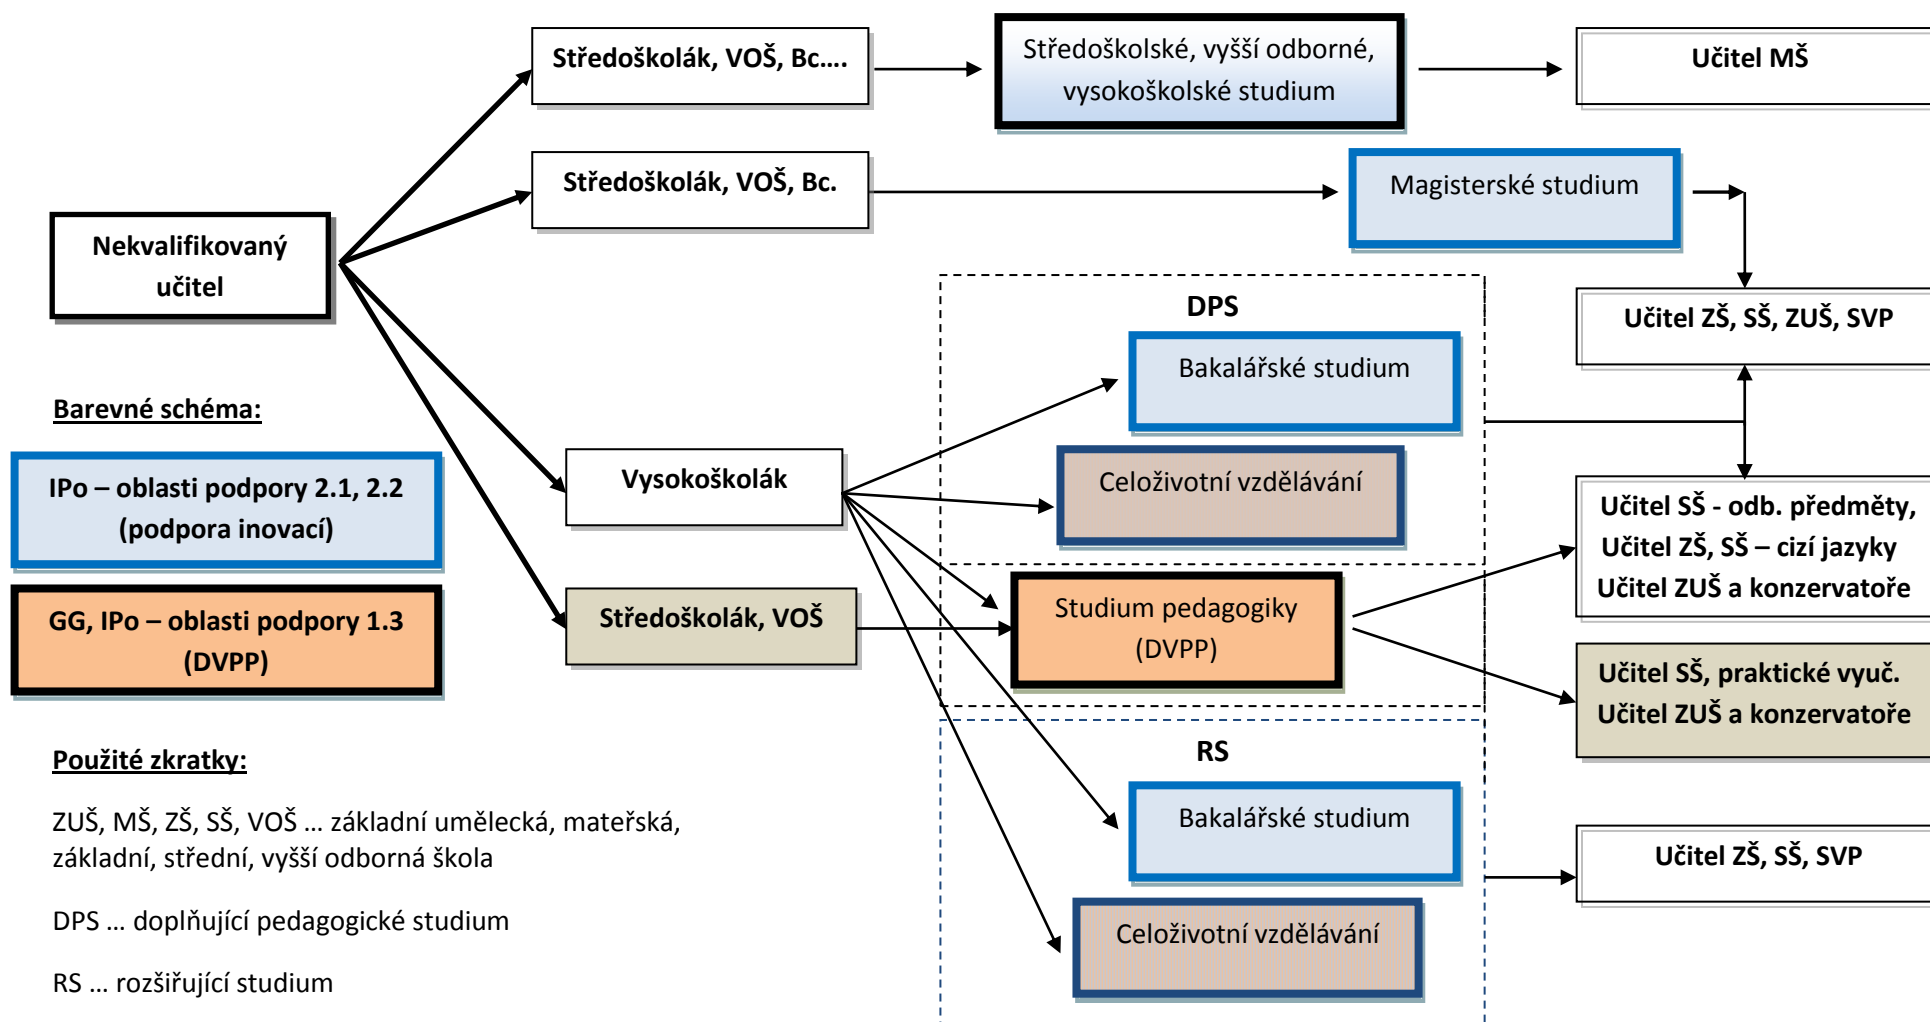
Středoškolák, VOŠ, Bc....

Středoškolské, vyšší odborné, vysokoškolské studium

Učitel MŠ

Středoškolák, VOŠ, Bc.

Magisterské studium

Nekvalifikovaný učitel

Učitel ZŠ, SŠ, ZUŠ, SVP

DPS

Bakalářské studium

Barevné schéma:

IPo – oblasti podpory 2.1, 2.2 (podpora inovací)

Vysokoškolák

Celoživotní vzdělávání

Učitel SŠ - odb. předměty, Učitel ZŠ, SŠ – cizí jazyky Učitel ZUŠ a konzervatoře

GG, IPo – oblasti podpory 1.3 (DVPP)

Středoškolák, VOŠ

Studium pedagogiky (DVPP)

Učitel SŠ, praktické vyuč. Učitel ZUŠ a konzervatoře

Použité zkratky:

RS

ZUŠ, MŠ, ZŠ, SŠ, VOŠ … základní umělecká, mateřská, základní, střední, vyšší odborná škola

Bakalářské studium

Učitel ZŠ, SŠ, SVP

DPS … doplňující pedagogické studium

Celoživotní vzdělávání

RS … rozšiřující studium